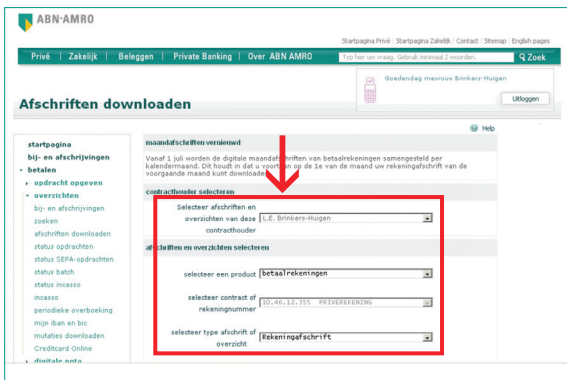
ABN·AMRO

Startpagina Privé | Startpagina Zakelijk | Contact | Sitemap | English pages

Privé | Zakelijk | Beleggen | Private Banking | Over ABN AMRO

Typ hier uw vraag. Gebruik minimaal 2 woorden.

Zoek

Goedendag mevrouw Brinkers-Huigen

Uitloggen

Afschriften downloaden

Help

startpagina
bij- en afschrijvingen
betalen
opdracht opgeven
overzichten
bij- en afschrijvingen
zoeken
afschriften downloaden
status opdrachten
status SEPA-opdrachten
status batch
status incasso
incasso
periodieke overboeking
mijn iban en bic
mutaties downloaden
Creditcard Online
digitale nota

maandafschriften vernieuwd

Vanaf 1 juli worden de digitale maandafschriften van betaalrekeningen samengesteld per kalendermaand. Dit houdt in dat u voortaan op de 1e van de maand uw rekeningafschrift van de voorgaande maand kunt downloaden.

contracthouder selecteren

Selecteer afschriften en overzichten van deze contracthouder

L.E. Brinkers-Huigen

afschriften en overzichten selecteren

selecteer een product

betaalrekeningen

selecteer contract of rekeningnummer

10.46.12.355 PRIVEREKENING

selecteer type afschrift of overzicht

Rekeningafschrift